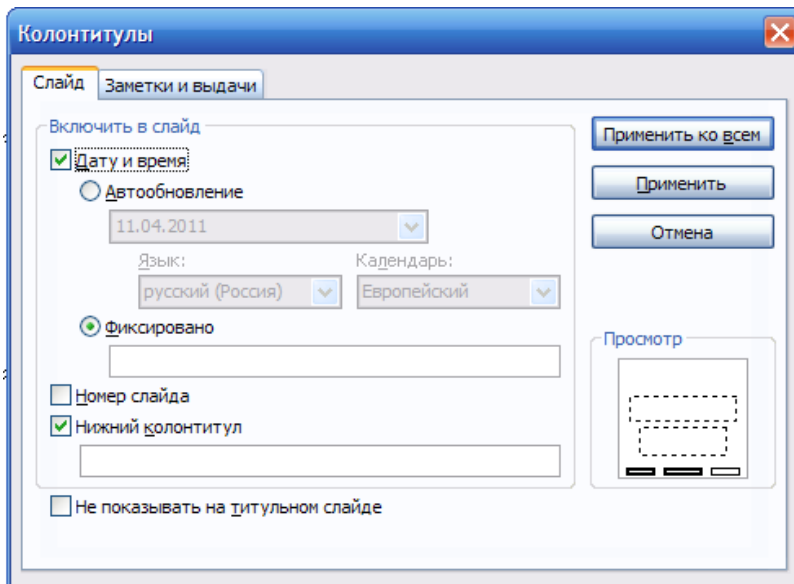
Колонтитулы

Слайд

Заметки и выдачи

Включить в слайд

Дату и время

Автообновление

11.04.2011

Язык:

русский (Россия)

Календарь:

Европейский

Фиксировано

Номер слайда

Нижний колонтитул

Не показывать на титульном слайде

Применить ко всем

Применить

Отмена

Просмотр